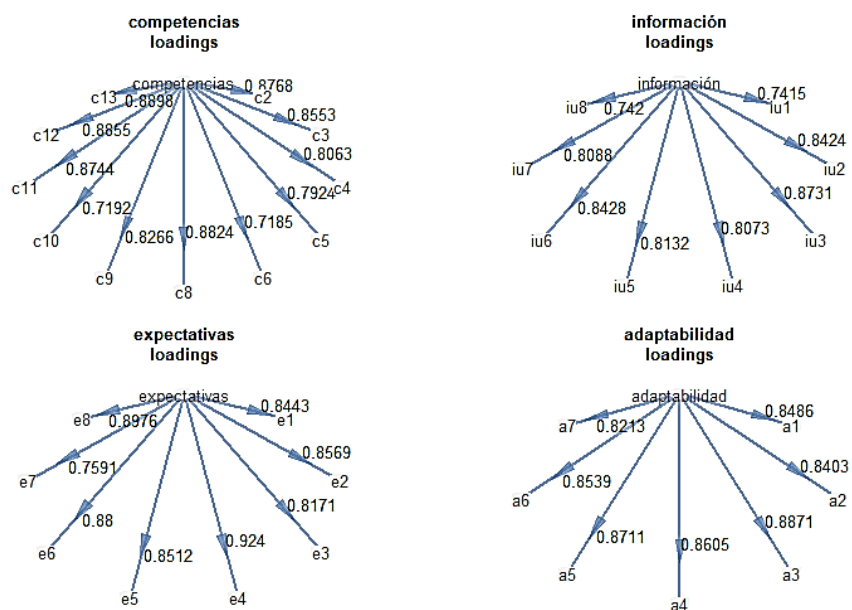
competencias
loadings

competencias
0.8768
c13
0.8898
c2
0.8553
c12
c3
0.8855
0.8063
c11
c4
0.8744
0.7924
0.7192
c10
0.8266
0.8824
0.7185
c5
c9
c8
c6

información
loadings

información
0.7415
iu8
iu1
0.742
0.8424
iu7
0.8088
iu2
0.8731
0.8428
0.8073
iu6
0.8132
iu3
iu5
iu4

expectativas
loadings

expectativas
e8
0.8443
0.8976
e1
0.8569
e7
0.7591
e2
0.8171
0.88
e6
0.8512
0.924
e3
e5
e4

adaptabilidad
loadings

adaptabilidad
0.8486
a7
0.8213
a1
0.8403
a6
0.8539
a2
0.8711
0.8871
0.8605
a5
a3
a4